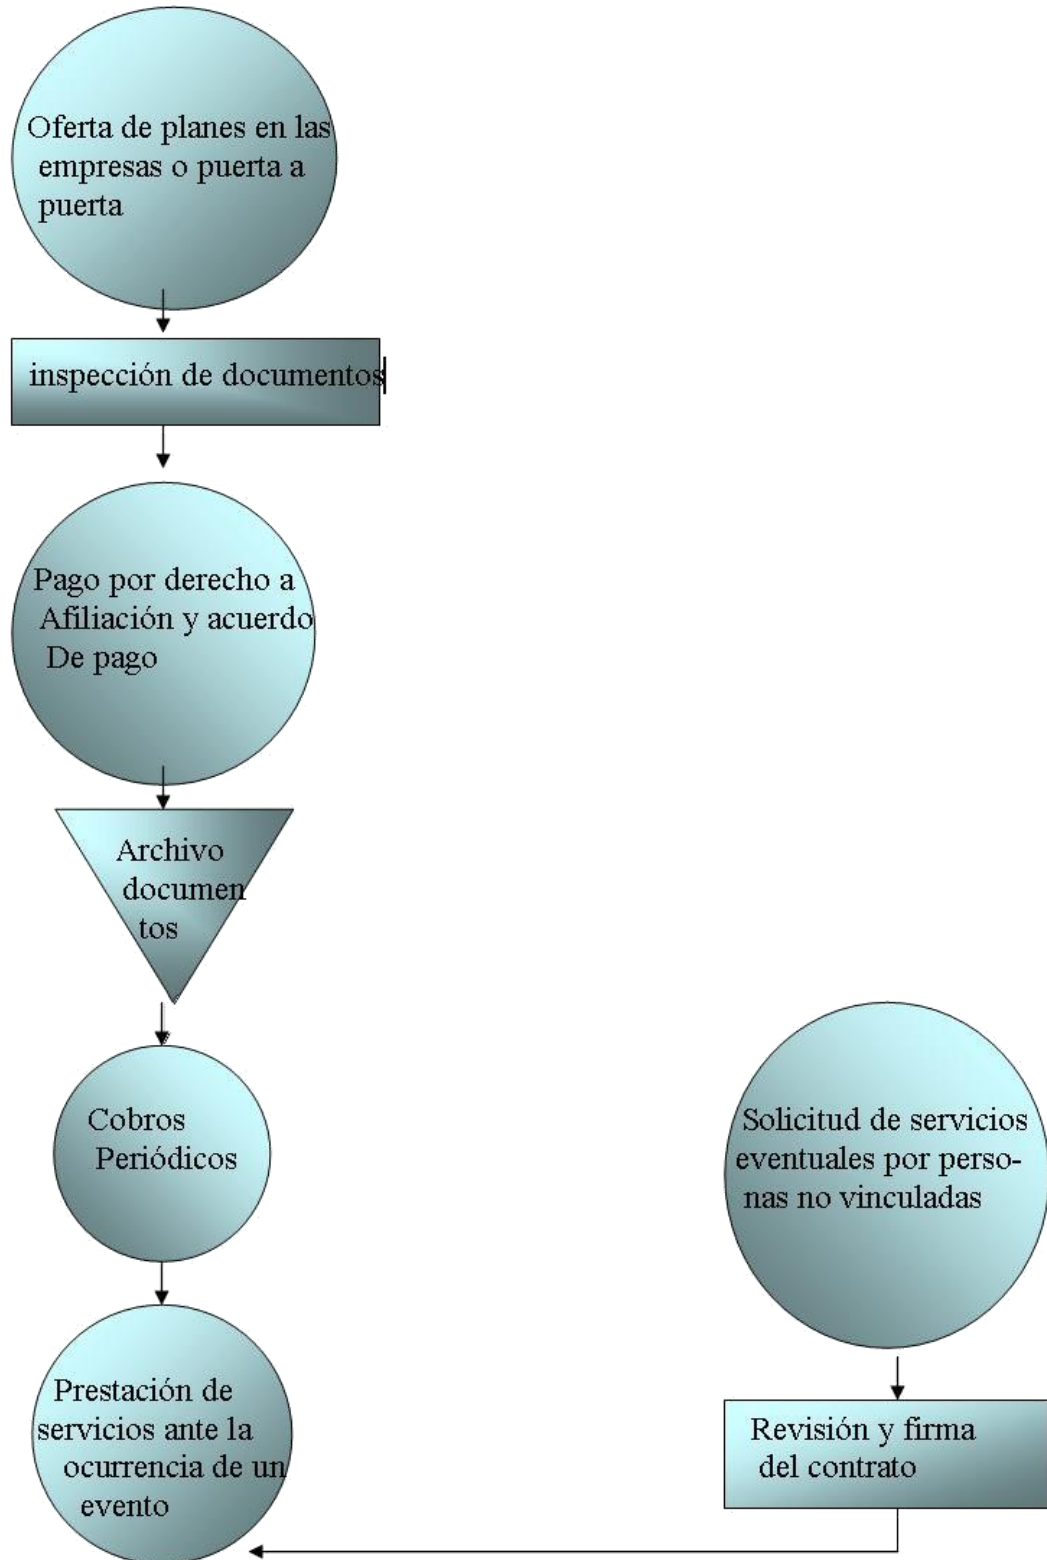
Oferta de planes en las empresas o puerta a puerta

inspección de documentos

Pago por derecho a Afiliación y acuerdo De pago

Archivo documentos

Cobros Periódicos

Prestación de servicios ante la ocurrencia de un evento

Solicitud de servicios eventuales por personas no vinculadas

Revisión y firma del contrato